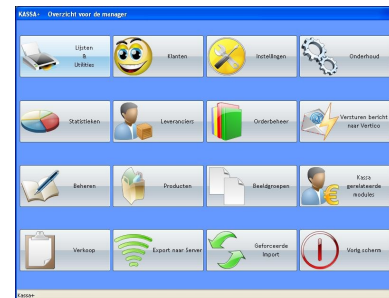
KASSA+ Overzicht voor de manager

Lijsten & Utilities

Klanten

Instellingen

Onderhoud

Statistieken

Leveranciers

Orderbeheer

Versturen bericht naar Vertico

Beheren

Producten

Beeldgroepen

Kassa gerelateerde modules

Verkoop

Export naar Server

Geforceerde import

Vorig scherm

Kassa+